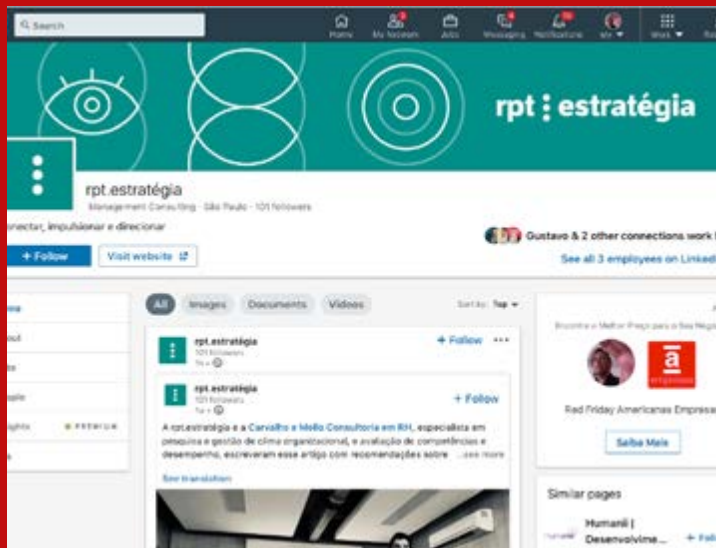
Search

Home My Network Jobs Messaging Notifications Me Work

rpt estratégia

rpt.estratégia

Management Consulting · São Paulo · 101 followers

onectar, impulsionar e direcionar

+ Follow Visit website

Gustavo & 2 other connections work h

See all 3 employees on Linked

All Images Documents Videos Sort by: Top

rpt.estratégia
101 followers
1w
+ Follow

rpt.estratégia
101 followers
1w
+ Follow

A rpt.estratégia e a Carvalho e Mello Consultoria em RH, especialista em pesquisa e gestão de clima organizacional, e avaliação de competências e desempenho, escreveram esse artigo com recomendações sobre ...see more

See translation

PREMIUM

Red Friday Americanas Empresa

Saiba Mais

Similar pages

Humanii | Desenvolvime...